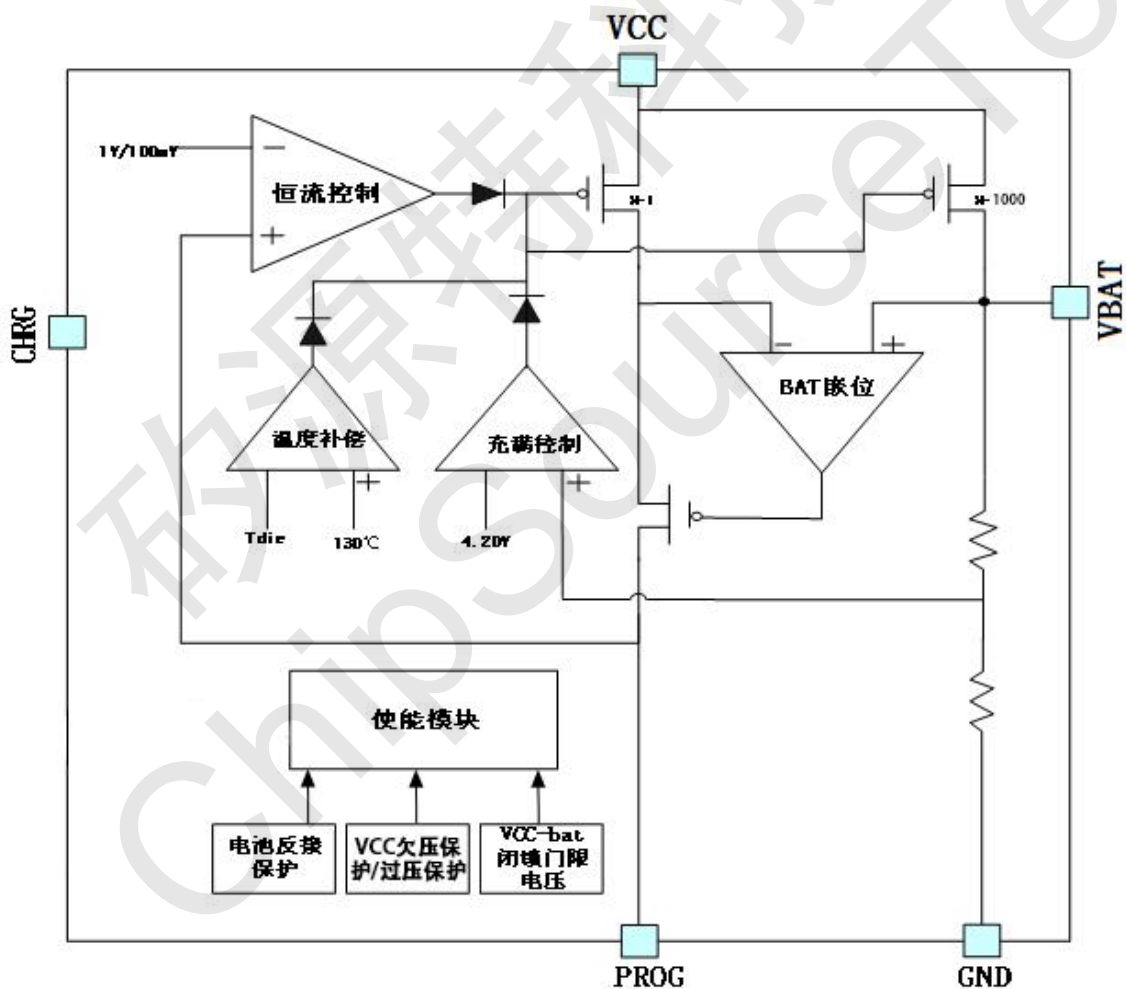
VCC

1V/100mV

恒流控制

x-1

x-1000

CHRG

VBAT

BAT胀位

温度补偿

充满控制

Tdie

130℃

4.20V

使能模块

电池反接保护

VCC欠压保护/过压保护

VCC-bat闭锁门限电压

PROG

GND

矽源特科技 ChipSourceTek